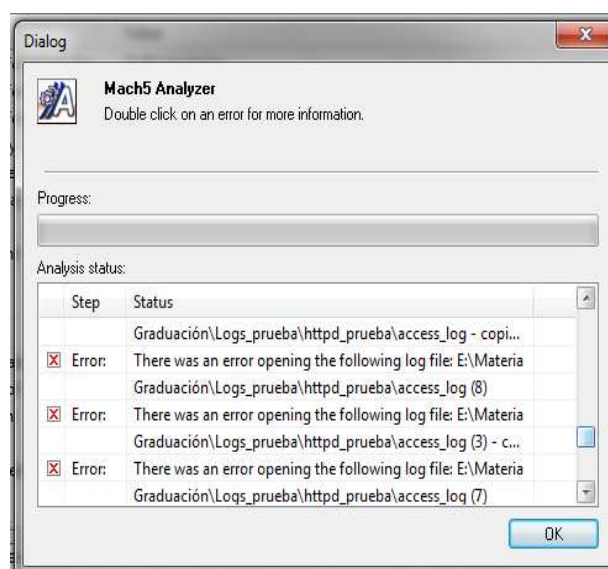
Dialog

Mach5 Analyzer
Double click on an error for more information.

Progress:

Analysis status:

| Step | Status |
|---|---|
| | Graduación\Logs_prueba\httpd_prueba\access_log - copi... |
| Error: | There was an error opening the following log file: E:\Materia |
| | Graduación\Logs_prueba\httpd_prueba\access_log (8) |
| Error: | There was an error opening the following log file: E:\Materia |
| | Graduación\Logs_prueba\httpd_prueba\access_log (3) - c... |
| Error: | There was an error opening the following log file: E:\Materia |
| | Graduación\Logs_prueba\httpd_prueba\access_log (7) |

OK